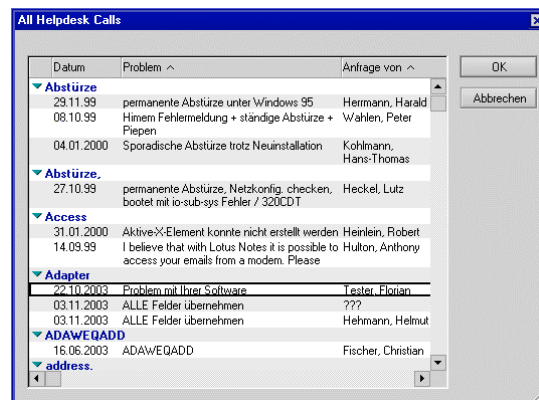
All Helpdesk Calls

| Datum | Problem ^ | Anfrage von ^ |
|---|---|---|
| ▼ Abstürze | | |
| 29.11.99 | permanente Abstürze unter Windows 95 | Herrmann, Harald |
| 08.10.99 | Himem Fehlermeldung + ständige Abstürze + Piepen | Wahlen, Peter |
| 04.01.2000 | Sporadische Abstürze trotz Neuinstallation | Kohlmann, Hans-Thomas |
| ▼ Abstürze, | | |
| 27.10.99 | permanente Abstürze, Netzkonfig. checken, bootet mit io-sub-sys Fehler / 320CDT | Heckel, Lutz |
| ▼ Access | | |
| 31.01.2000 | Aktive-X-Element konnte nicht erstellt werden | Heinlein, Robert |
| 14.09.99 | I believe that with Lotus Notes it is possible to access your emails from a modem. Please | Hulton, Anthony |
| ▼ Adapter | | |
| 22.10.2003 | Problem mit Ihrer Software | Tester, Florian |
| 03.11.2003 | ALLE Felder übernehmen | ??? |
| 03.11.2003 | ALLE Felder übernehmen | Hehmann, Helmut |
| ▼ ADAWEQADD | | |
| 16.06.2003 | ADAWEQADD | Fischer, Christian |
| ▼ address. | | |

OK

Abbrechen